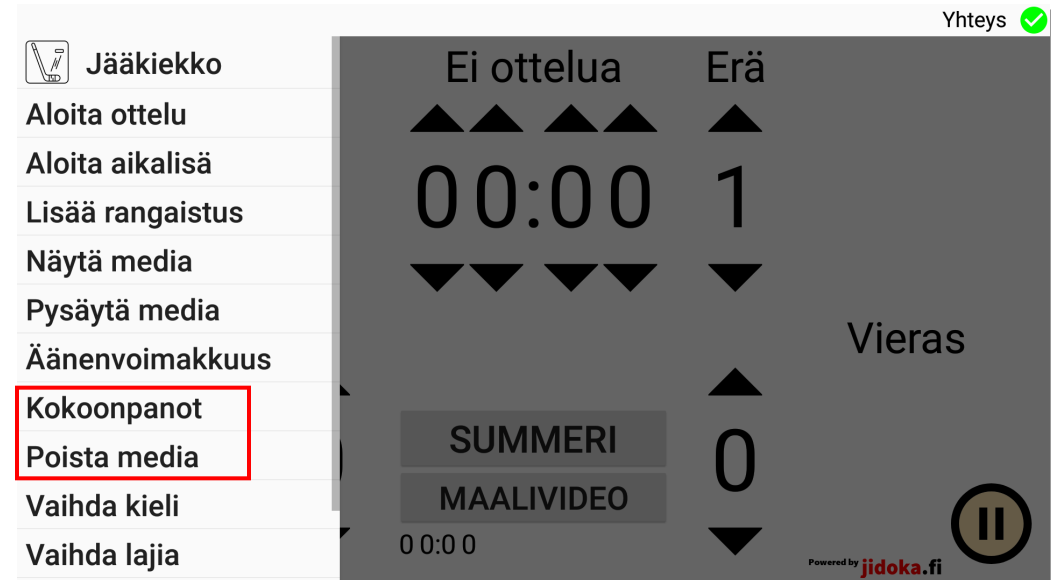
Yhteys

Jääkiekko
Aloita ottelu
Aloita aikalisä
Lisää rangaistus
Näytä media
Pysäytä media
Äänenvoimakkuus
Kokoonpanot
Poista media
Vaihda kieli
Vaihda lajia

Ei ottelua
Erä
00:00
1
Vieras
SUMMERI
MAALIVIDEO
0
00:00
Powered by jidoka.fi